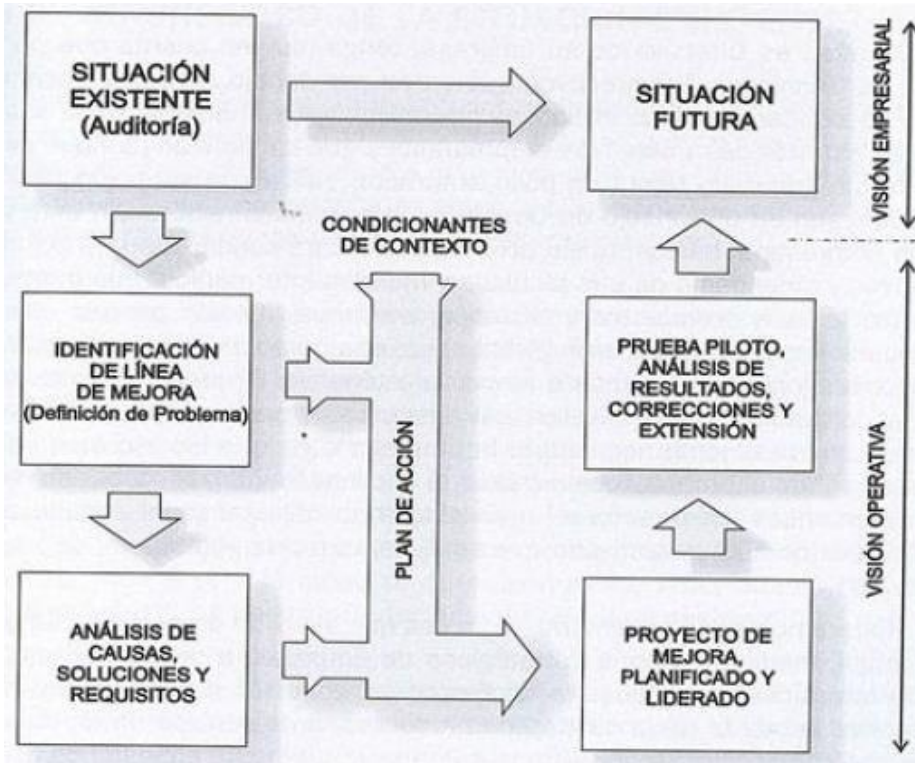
SITUACIÓN EXISTENTE (Auditoría)

SITUACIÓN FUTURA

VISIÓN EMPRESARIAL

CONDICIONANTES DE CONTEXTO

IDENTIFICACIÓN DE LÍNEA DE MEJORA (Definición de Problema)

PLAN DE ACCIÓN

PRUEBA PILOTO, ANÁLISIS DE RESULTADOS, CORRECCIONES Y EXTENSIÓN

VISIÓN OPERATIVA

ANÁLISIS DE CAUSAS, SOLUCIONES Y REQUISITOS

PROYECTO DE MEJORA, PLANIFICADO Y LIDERADO